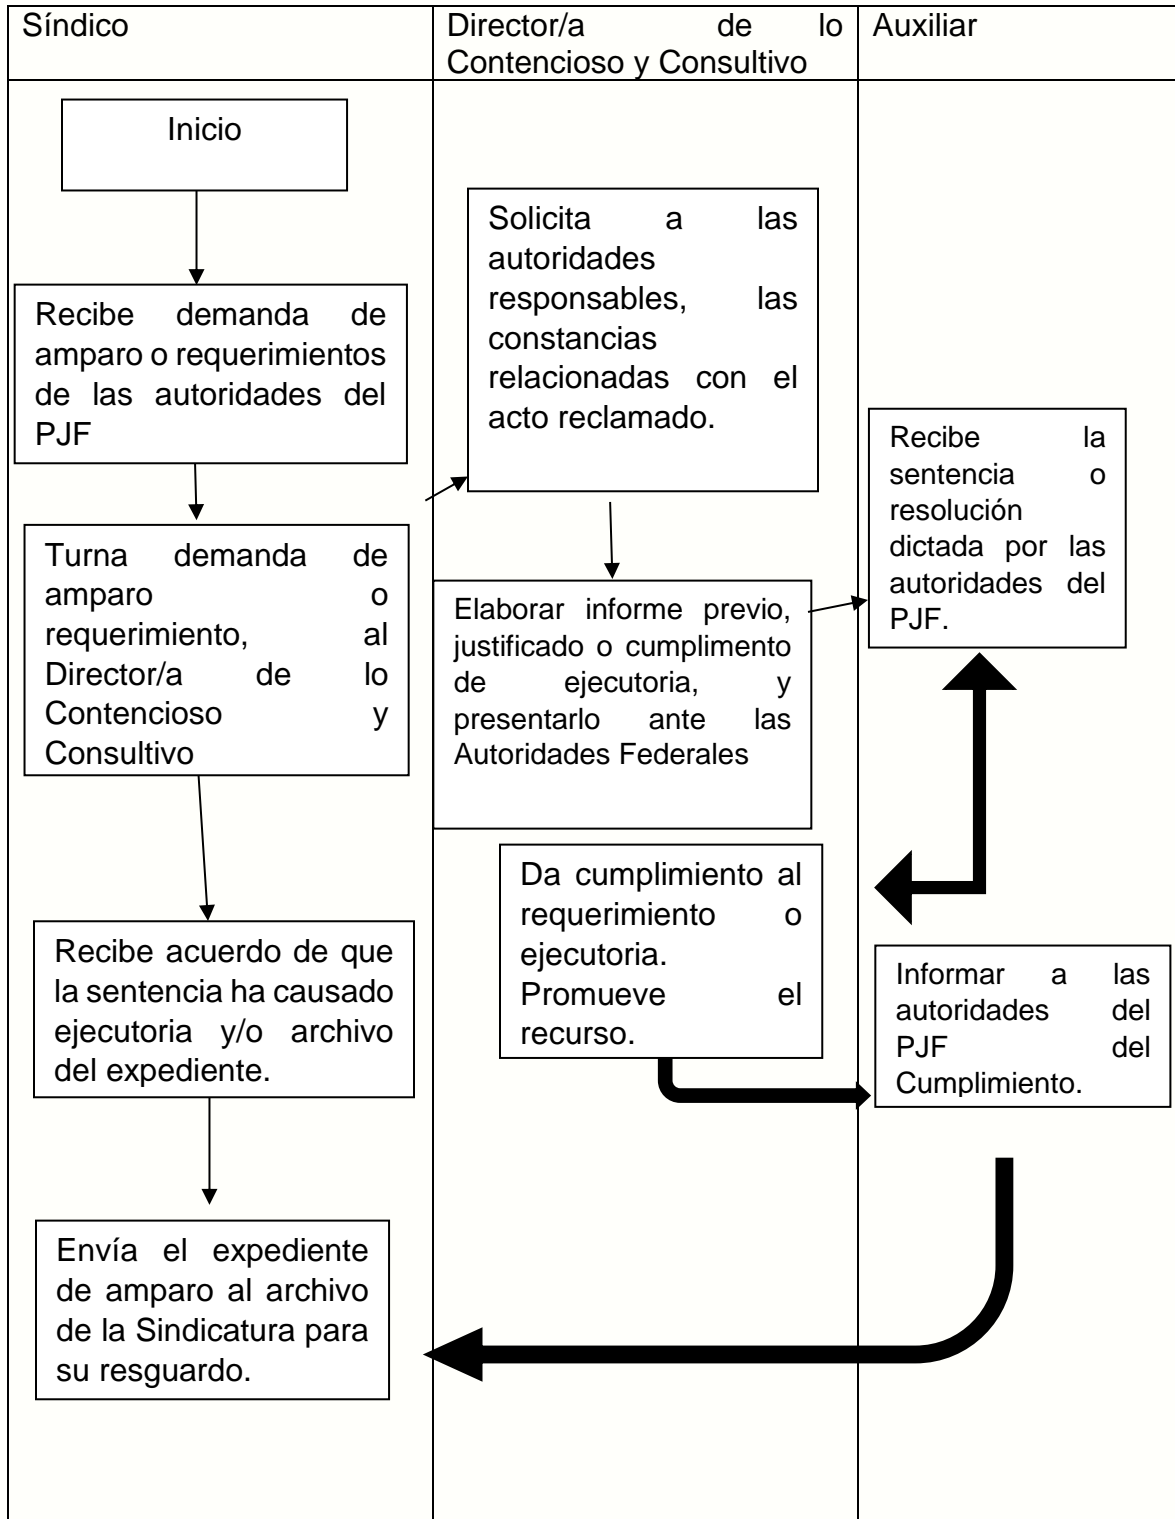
Síndico

Director/a de lo Contencioso y Consultivo

Auxiliar

Inicio

Recibe demanda de amparo o requerimientos de las autoridades del PJF

Turna demanda de amparo o requerimiento, al Director/a de lo Contencioso y Consultivo

Recibe acuerdo de que la sentencia ha causado ejecutoria y/o archivo del expediente.

Envía el expediente de amparo al archivo de la Sindicatura para su resguardo.

Solicita a las autoridades responsables, las constancias relacionadas con el acto reclamado.

Elaborar informe previo, justificado o cumplimento de ejecutoria, y presentarlo ante las Autoridades Federales

Da cumplimiento al requerimiento o ejecutoria. Promueve el recurso.

Recibe la sentencia o resolución dictada por las autoridades del PJF.

Informar a las autoridades del PJF del Cumplimiento.